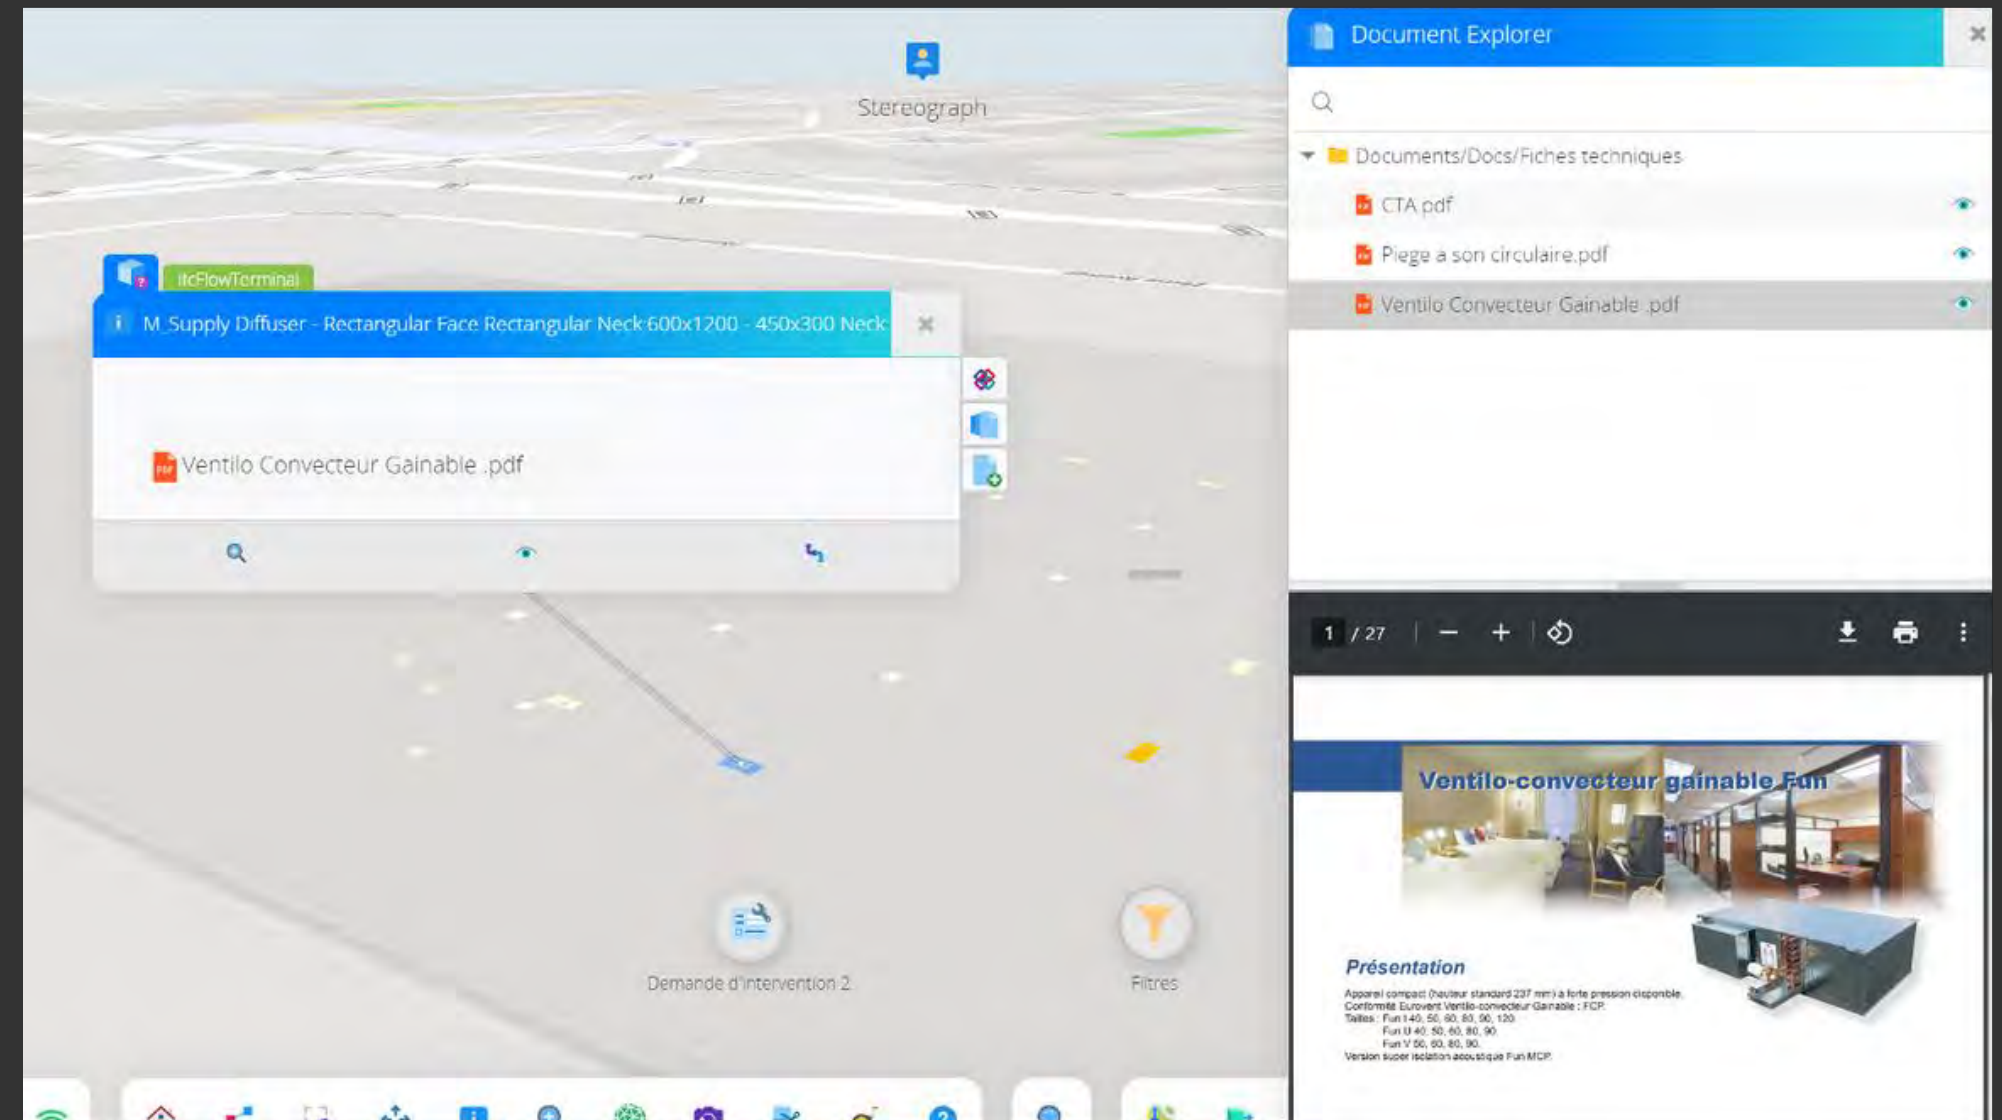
Stereograph

IfcFlowTerminal

M_Supply Diffuser - Rectangular Face Rectangular Neck 600x1200 - 450x300 Neck

Ventilo Convecteur Gainable .pdf

Demande d'intervention 2

Filtres

Document Explorer

Documents/Docs/Fiches techniques

CTA.pdf

Piege a son circulaire.pdf

Ventilo Convecteur Gainable .pdf

1 / 27

Ventilo-convecteur gainable Fun

Présentation

Appareil compact (hauteur standard 237 mm) à forte pression disponible.
Conformité Eurovent Ventilo-convecteur Gainable : FCP.
Tailles : Fun I 40, 50, 60, 80, 90, 120.
Fun U 40, 50, 60, 80, 90
Fun V 50, 60, 80, 90.
Version super isolation acoustique Fun MCP.